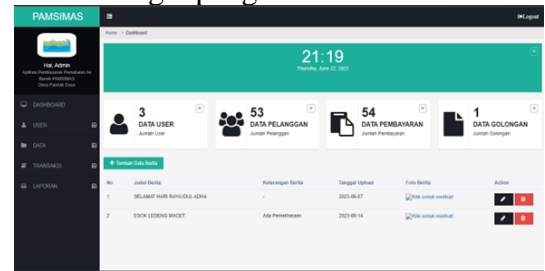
PAMSIMAS

Logout

Hai, Admin
Aplikasi Pembayaran Pemakaian Air Bersih PAMSIMAS Desa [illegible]

DASHBOARD
USER
DATA
TRANSAKSI
LAPORAN

Home > Dashboard

21:19
Thursday, June 22, 2023

3
DATA USER
Jumlah User

53
DATA PELANGGAN
Jumlah Pelanggan

54
DATA PEMBAYARAN
Jumlah Pembayaran

1
DATA GOLONGAN
Jumlah Golongan

+ Tambah Data Berita

| No. | Judul Berita | Keterangan Berita | Tanggal Upload | Foto Berita | Action |
|---|---|---|---|---|---|
| 1 | SELAMAT HARI RAYA IDUL ADHA | - | 2023-06-07 | Klik untuk melihat! | |
| 2 | ESOK LEDENG MACET | Ada Pemeliharaan | 2023-06-14 | Klik untuk melihat! | |